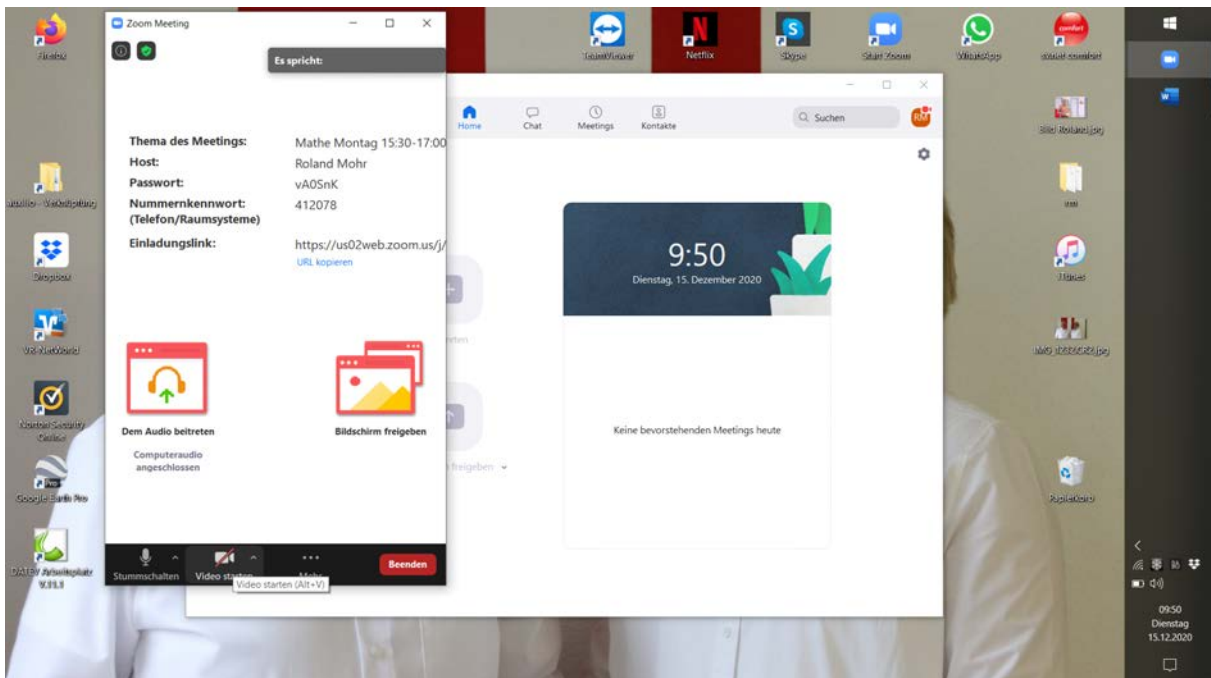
Firefox

Zoom Meeting

Es spricht:

Thema des Meetings: Mathe Montag 15:30-17:00
Host: Roland Mohr
Passwort: vA0SnK
Nummernkennwort: (Telefon/Raumsysteme) 412078
Einladungslink: https://us02web.zoom.us/j/
URL kopieren

Dem Audio beitreten
Computeraudio angeschlossen

Bildschirm freigeben

Stummschalten
Video starten
Mehr
Beenden
Video starten (Alt+V)

TeamViewer
Netflix
Skype
Start Zoom
WhatsApp

Home
Chat
Meetings
Kontakte
Suchen
RM

9:50
Dienstag, 15. Dezember 2020

Keine bevorstehenden Meetings heute

freigeben

Dropbox
Norton Security Online
Google Earth Pro
iTunes
Papierkorb

09:50
Dienstag
15.12.2020